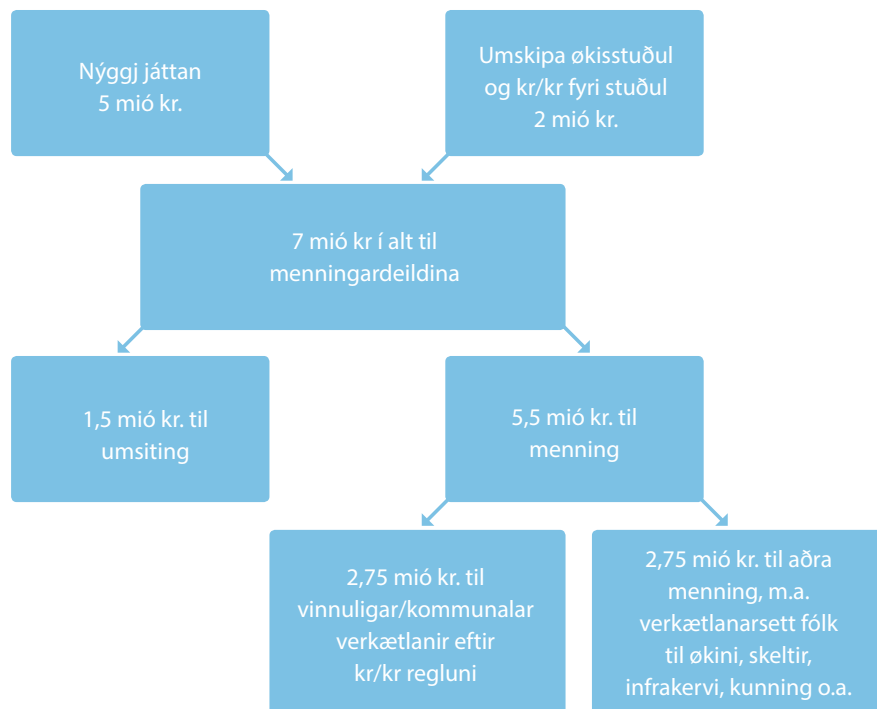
Nýggj játtan
5 mió kr.

Umskipa økisstuðul
og kr/kr fyri stuðul
2 mió kr.

7 mió kr í alt til
menningardeildina

1,5 mió kr. til
umsiting

5,5 mió kr. til
menning

2,75 mió kr. til
vinnuligar/kommunalar
verkætlanir eftir
kr/kr regluni

2,75 mió kr. til aðra
menning, m.a.
verkætlanarsett fólk
til økini, skeltir,
infrakervi, kunning o.a.